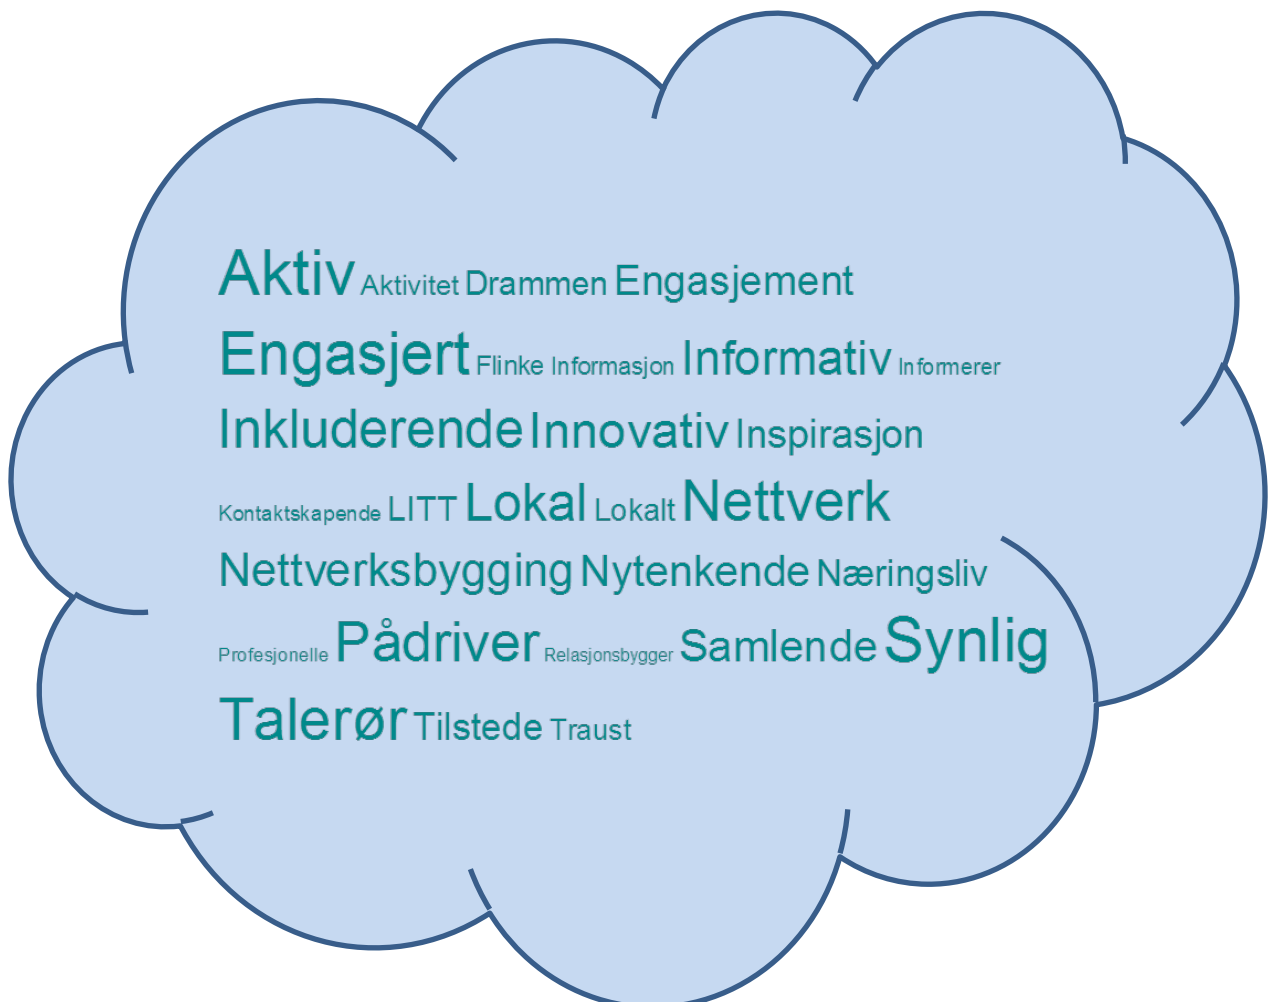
Aktiv Aktivitet Drammen Engasjement Engasjert Flinke Informasjon Informativ Informerer Inkluderende Innovativ Inspirasjon Kontaktskapende LITT Lokal Lokalt Nettverk Nettverksbygging Nytenkende Næringsliv Profesjonelle Pådriver Relasjonsbygger Samlende Synlig Talerør Tilstede Traust